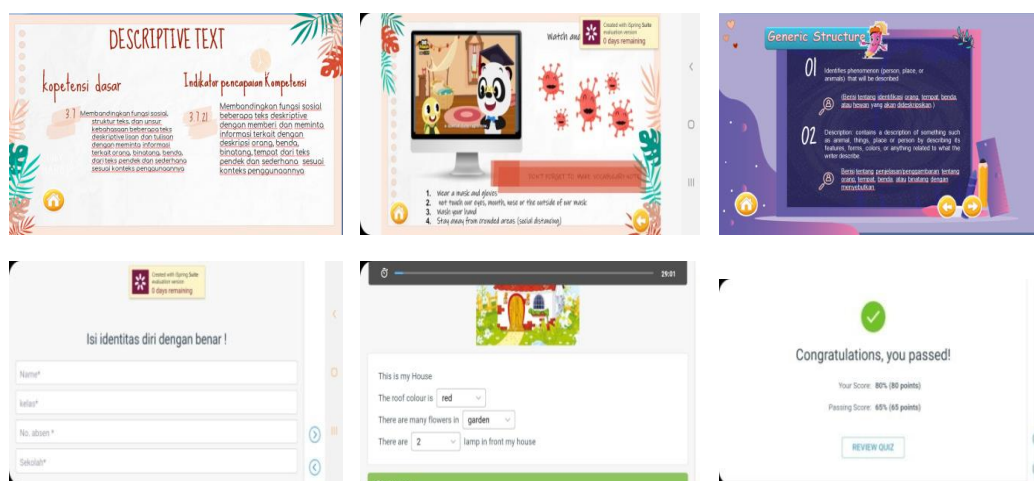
DESCRIPTIVE TEXT

kopetensi dasar

3.7 Membandingkan fungsi sosial, struktur teks, dan unsur kebahasaan beberapa teks descriptive lisan dan tulisan dengan meminta informasi terkait orang, binatang, benda, dari teks pendek dan sederhana sesuai konteks penggunaannya

Indikator pencapaian Kompetensi

3.7.21 Membandingkan fungsi sosial beberapa teks descriptive dengan memberi dan meminta informasi terkait dengan deskripsi orang, benda, binatang, tempat dari teks pendek dan sederhana, sesuai konteks penggunaannya

Watch and

Created with iSpring Suite evaluation version
0 days remaining

Don't forget to wear a mask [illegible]

1. Wear a mask and gloves
2. not touch our eyes, mouth, nose or the outside of our mask
3. Wash your hand
4. Stay away from crowded areas (social distancing)

Generic Structure

01 Identifies phenomenon (person, place, or animals) that will be described

(Berisi tentang identifikasi orang, tempat, benda, atau hewan yang akan dideskripsikan.)

02 Description: contains a description of something such as animal, things, place or person by describing its features, forms, colors, or anything related to what the writer describe.

(Berisi tentang penjelasan/penggambaran tentang orang, tempat, benda, atau binatang dengan menyebutkan

Created with iSpring Suite evaluation version
0 days remaining

Isi identitas diri dengan benar !

Name*

kelas*

No. absen *

Sekolah*

29:01

This is my House

The roof colour is red

There are many flowers in garden

There are 2 lamp in front my house

Congratulations, you passed!

Your Score: 80% (80 points)

Passing Score: 65% (65 points)

REVIEW QUIZ